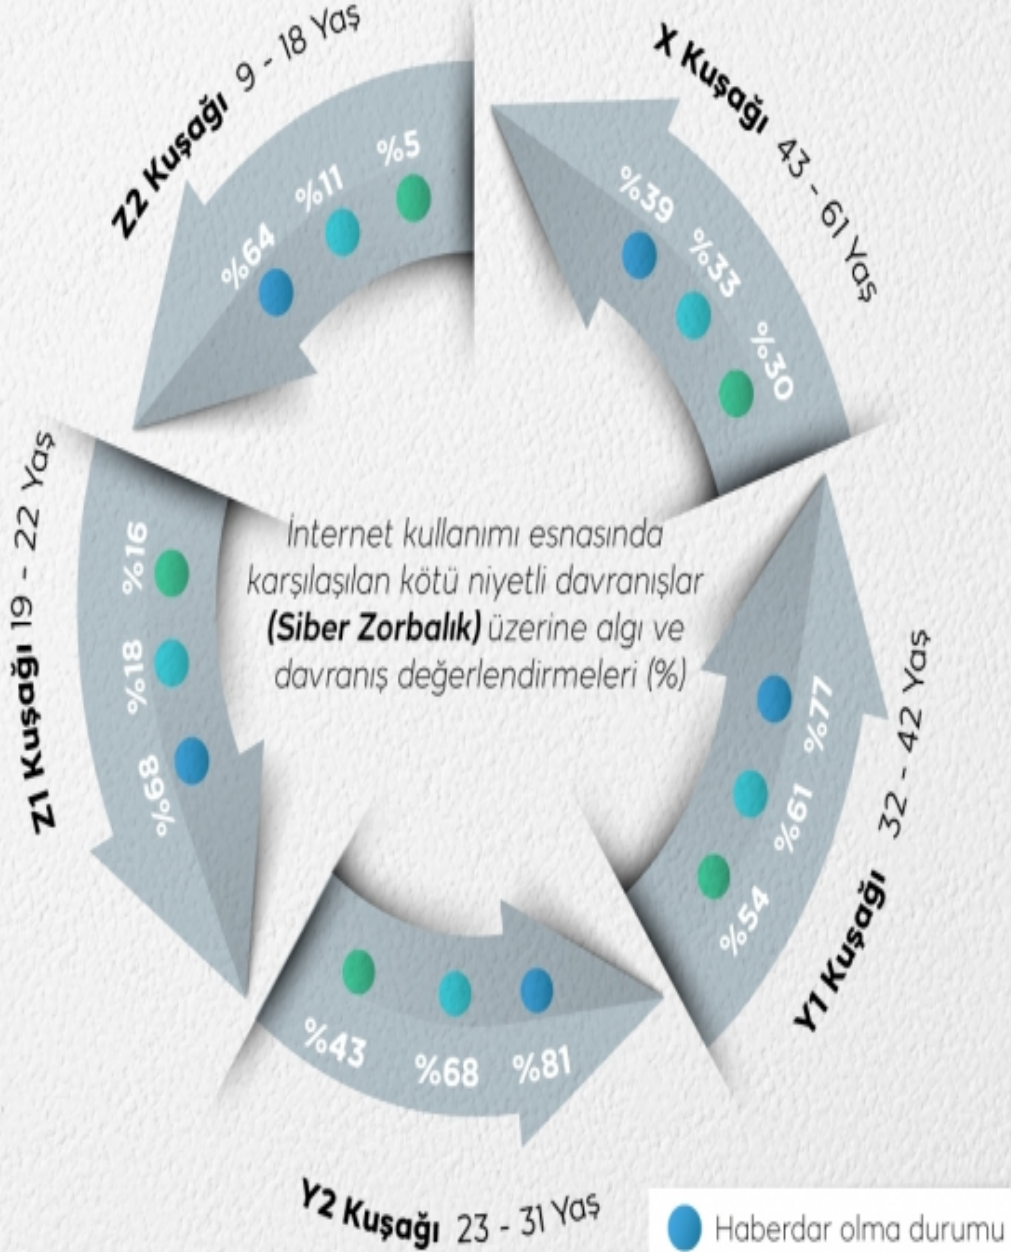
Z2 Kuşağı 9 - 18 Yaş

%5
%11
%64

X Kuşağı 43 - 61 Yaş

%39
%33
%30

Z1 Kuşağı 19 - 22 Yaş

%16
%18
%68

İnternet kullanımı esnasında karşılaşılan kötü niyetli davranışlar **(Siber Zorbalık)** üzerine algı ve davranış değerlendirmeleri (%)

Y1 Kuşağı 32 - 42 Yaş

%77
%61
%54

%43
%68
%81

Y2 Kuşağı 23 - 31 Yaş

Haberdar olma durumu